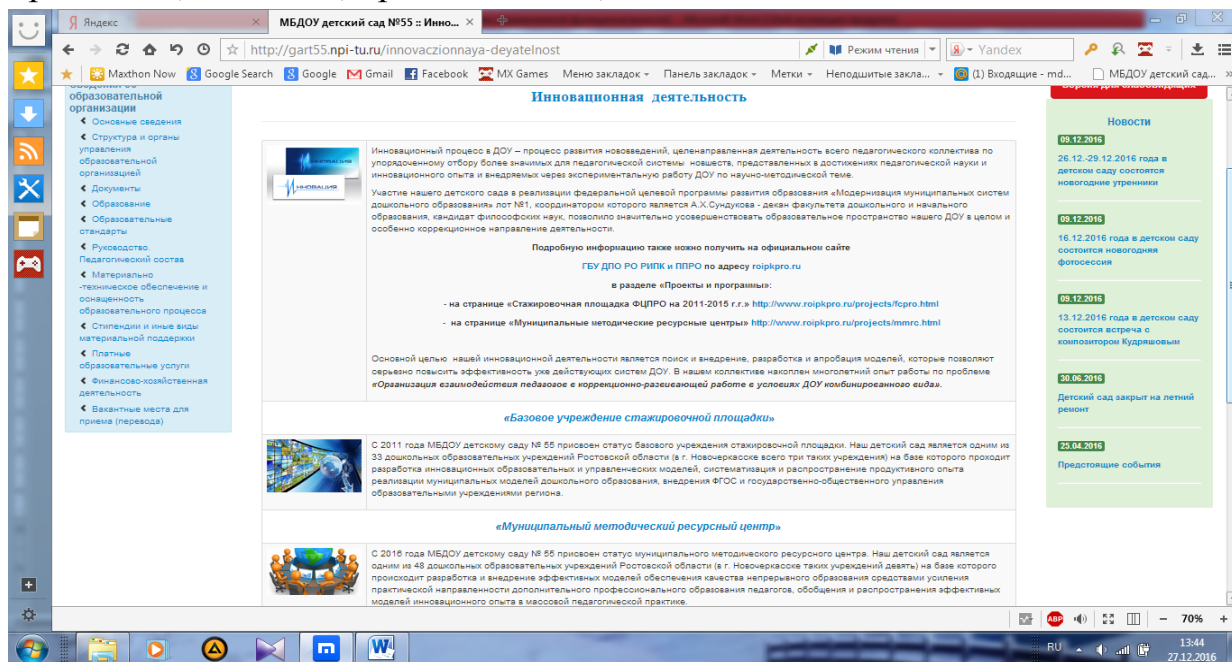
Яндекс
МБДОУ детский сад №55 :: Инно...
http://gart55.npi-tu.ru/innovaczionnaya-deyatelnost
Режим чтения
Yandex
Maxthon Now
Google Search
Google
Gmail
Facebook
MX Games
Меню закладок
Панель закладок
Метки
Неподшитые закла...
(1) Входящие - md...
МБДОУ детский сад...

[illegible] образовательной организации
Основные сведения
Структура и органы управления образовательной организацией
Документы
Образование
Образовательные стандарты
Руководство. Педагогический состав
Материально -техническое обеспечение и оснащенность образовательного процесса
Стипендии и иные виды материальной поддержки
Платные образовательные услуги
Финансово-хозяйственная деятельность
Вакантные места для приема (перевода)

Инновационная деятельность

ИННОВАЦИЯ

Инновационный процесс в ДОУ – процесс развития нововведений, целенаправленная деятельность всего педагогического коллектива по упорядоченному отбору более значимых для педагогической системы новшеств, представленных в достижениях педагогической науки и инновационного опыта и внедряемых через экспериментальную работу ДОУ по научно-методической теме.

Участие нашего детского сада в реализации федеральной целевой программы развития образования «Модернизация муниципальных систем дошкольного образования» лот №1, координатором которого является А.Х.Сундукова - декан факультета дошкольного и начального образования, кандидат философских наук, позволило значительно усовершенствовать образовательное пространство нашего ДОУ в целом и особенно коррекционное направление деятельности.

Подробную информацию также можно получить на официальном сайте

ГБУ ДПО РО РИПК и ППРО по адресу roipkpro.ru

в разделе «Проекты и программы»:

- на странице «Стажировочная площадка ФЦПРО на 2011-2015 г.г.» http://www.roipkpro.ru/projects/fcpro.html

- на странице «Муниципальные методические ресурсные центры» http://www.roipkpro.ru/projects/mmrc.html

Основной целью нашей инновационной деятельности является поиск и внедрение, разработка и апробация моделей, которые позволяют серьезно повысить эффективность уже действующих систем ДОУ. В нашем коллективе накоплен многолетний опыт работы по проблеме «Организация взаимодействия педагогов в коррекционно-развивающей работе в условиях ДОУ комбинированного вида».

«Базовое учреждение стажировочной площадки»

С 2011 года МБДОУ детскому саду № 55 присвоен статус базового учреждения стажировочной площадки. Наш детский сад является одним из 33 дошкольных образовательных учреждений Ростовской области (в г. Новочеркасске всего три таких учреждения) на базе которого проходит разработка инновационных образовательных и управленческих моделей, систематизация и распространение продуктивного опыта реализации муниципальных моделей дошкольного образования, внедрения ФГОС и государственно-общественного управления образовательными учреждениями региона.

«Муниципальный методический ресурсный центр»

С 2016 года МБДОУ детскому саду № 55 присвоен статус муниципального методического ресурсного центра. Наш детский сад является одним из 48 дошкольных образовательных учреждений Ростовской области (в г. Новочеркасске таких учреждений девять) на базе которого происходит разработка и внедрение эффективных моделей обеспечения качества непрерывного образования средствами усиления практической направленности дополнительного профессионального образования педагогов, обобщения и распространения эффективных моделей инновационного опыта в массовой педагогической практике.

Новости
09.12.2016
26.12.-29.12.2016 года в детском саду состоятся новогодние утренники
09.12.2016
16.12.2016 года в детском саду состоится новогодняя фотосессия
09.12.2016
13.12.2016 года в детском саду состоится встреча с композитором Кудряшовым
30.06.2016
Детский сад закрыт на летний ремонт
25.04.2016
Предстоящие события

70%
RU
13:44
27.12.2016